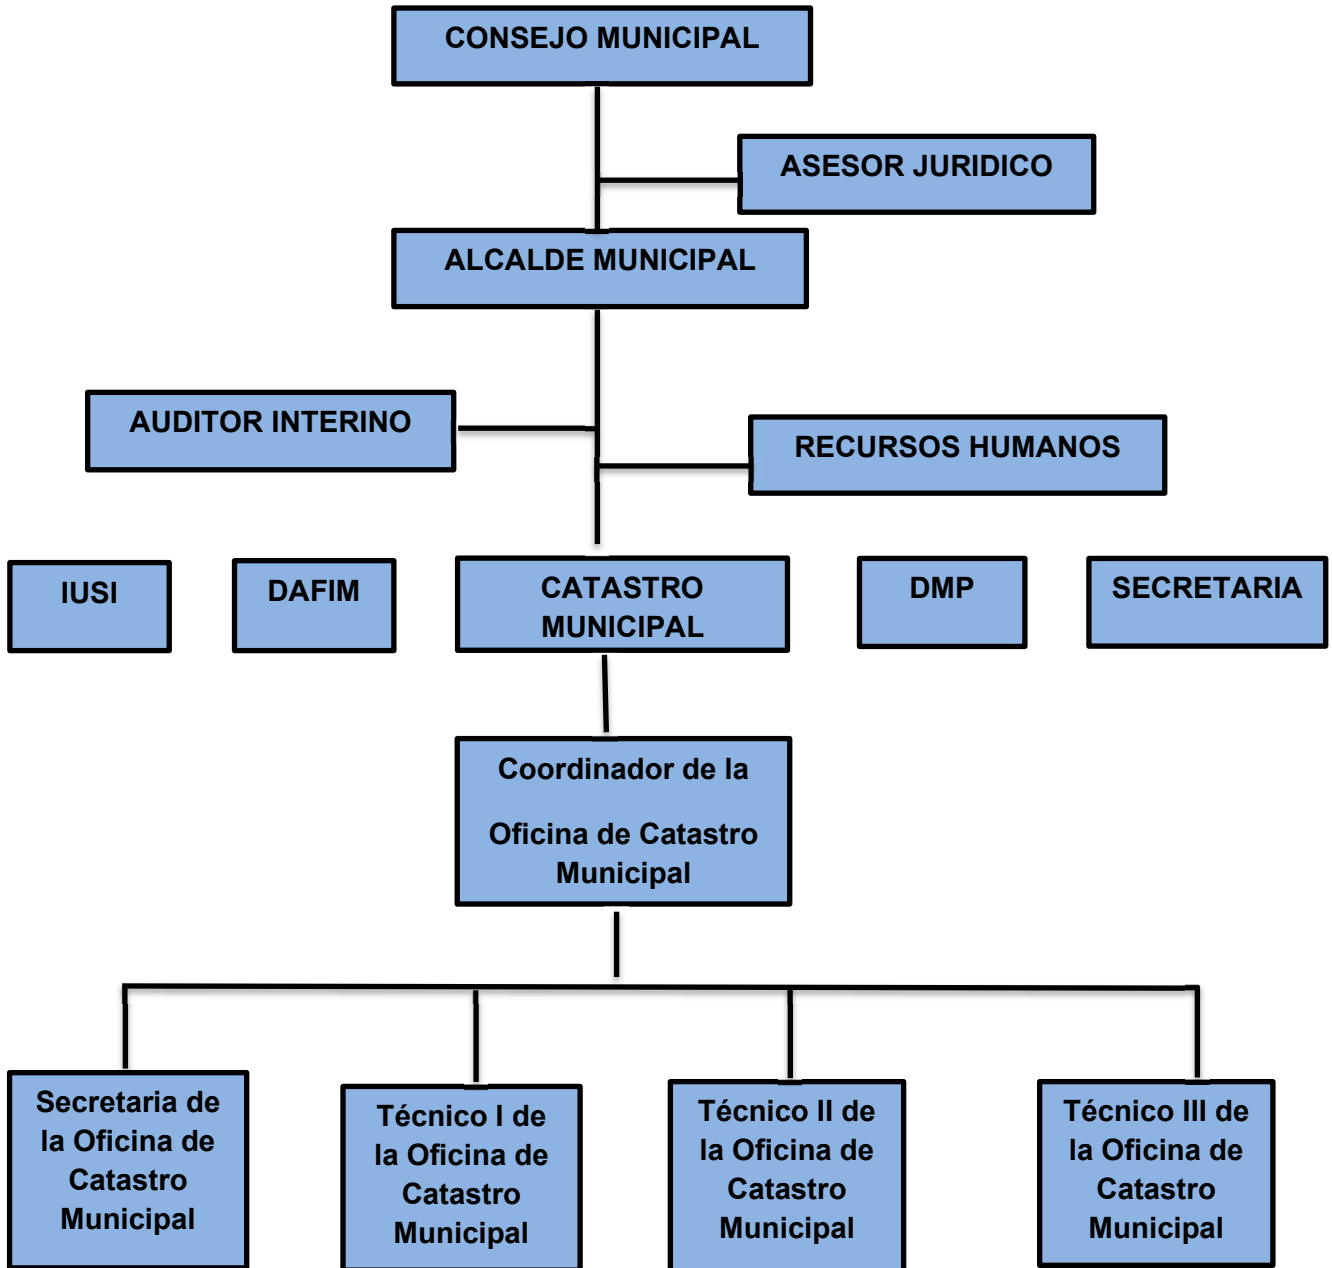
CONSEJO MUNICIPAL

ASESOR JURIDICO

ALCALDE MUNICIPAL

AUDITOR INTERINO

RECURSOS HUMANOS

IUSI

DAFIM

CATASTRO MUNICIPAL

DMP

SECRETARIA

Coordinador de la

Oficina de Catastro Municipal

Secretaria de la Oficina de Catastro Municipal

Técnico I de la Oficina de Catastro Municipal

Técnico II de la Oficina de Catastro Municipal

Técnico III de la Oficina de Catastro Municipal